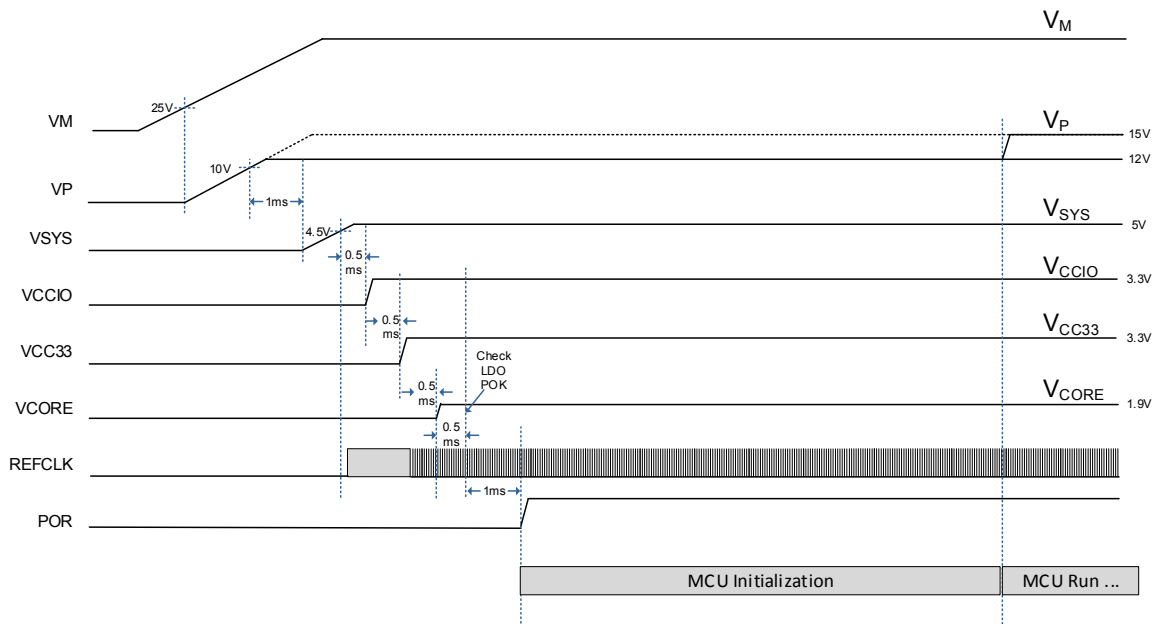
$V_M$

VM

25V

$V_P$

15V

12V

VP

10V

1ms

$V_{SYS}$

5V

VSYS

4.5V

0.5 ms

$V_{CCIO}$

3.3V

VCCIO

0.5 ms

$V_{CC33}$

3.3V

VCC33

Check LDO POK

0.5 ms

$V_{CORE}$

1.9V

VCORE

0.5 ms

REFCLK

1ms

POR

MCU Initialization

MCU Run ...